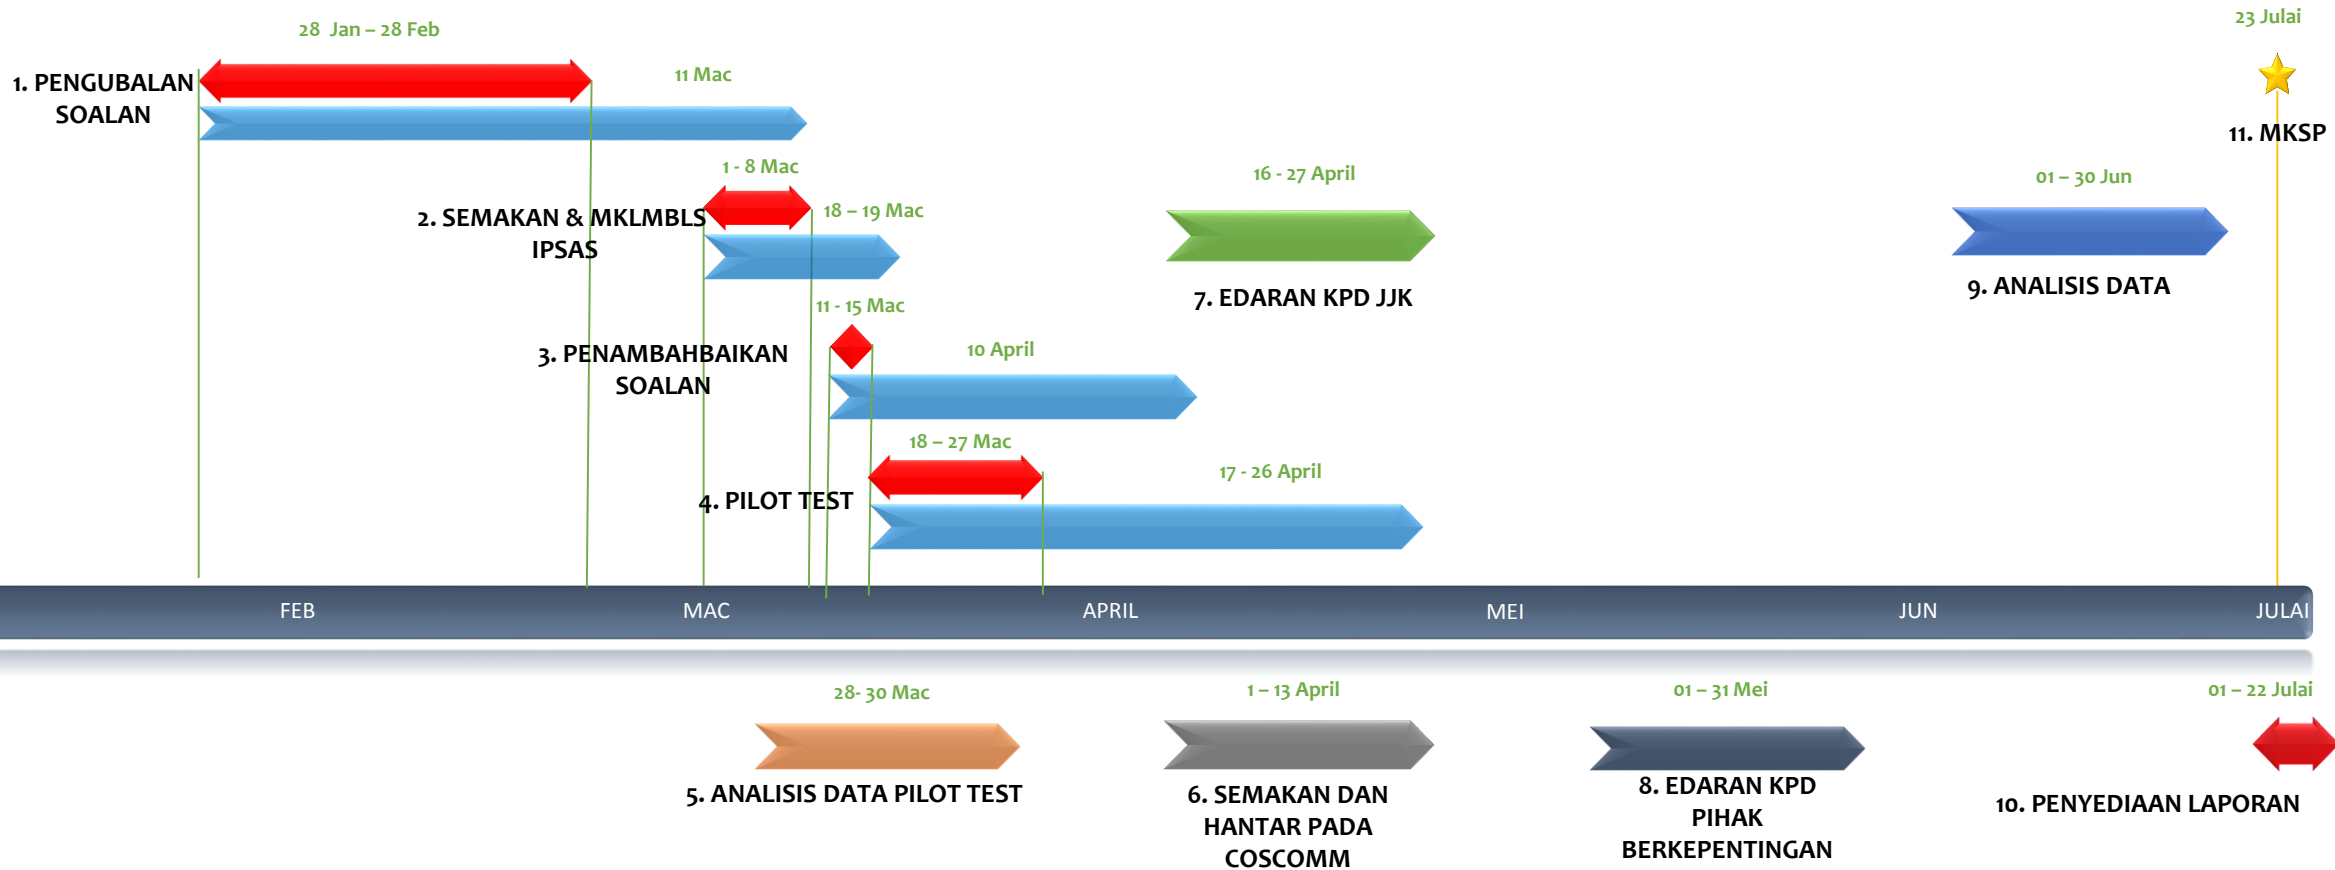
28 Jan – 28 Feb

1. PENGUBALAN SOALAN

11 Mac

23 Julai

11. MKSP

1 - 8 Mac

2. SEMAKAN & MKLMBLS IPSAS

18 – 19 Mac

16 - 27 April

7. EDARAN KPD JJK

01 – 30 Jun

9. ANALISIS DATA

11 - 15 Mac

3. PENAMBAHBAIKAN SOALAN

10 April

18 – 27 Mac

17 - 26 April

4. PILOT TEST

FEB

MAC

APRIL

MEI

JUN

JULAI

28- 30 Mac

5. ANALISIS DATA PILOT TEST

1 – 13 April

6. SEMAKAN DAN HANTAR PADA COSCOMM

01 – 31 Mei

8. EDARAN KPD PIHAK BERKEPENTINGAN

01 – 22 Julai

10. PENYEDIAAN LAPORAN